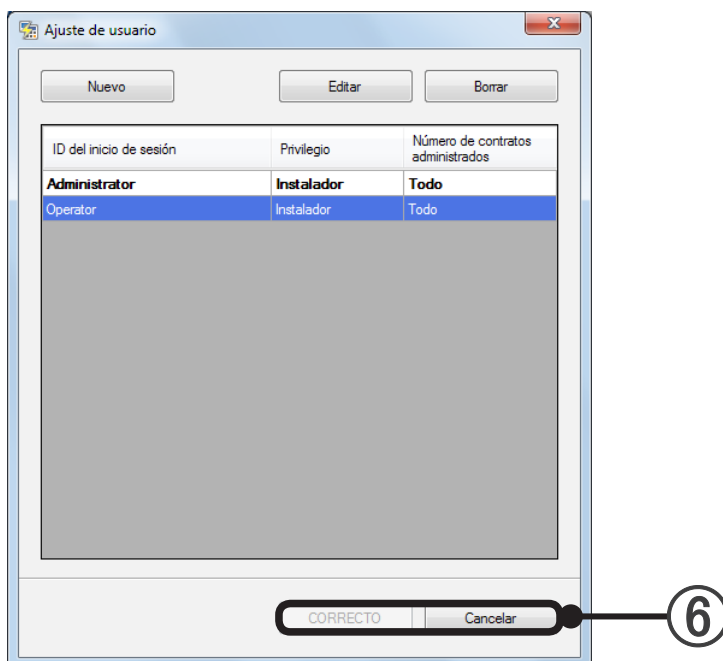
Ajuste de usuario

Nuevo

Editar

Borrar

| ID del inicio de sesión | Privilegio | Número de contratos administrados |
|---|---|---|
| **Administrator** | **Instalador** | **Todo** |
| Operator | Instalador | Todo |

CORRECTO

Cancelar

⑥